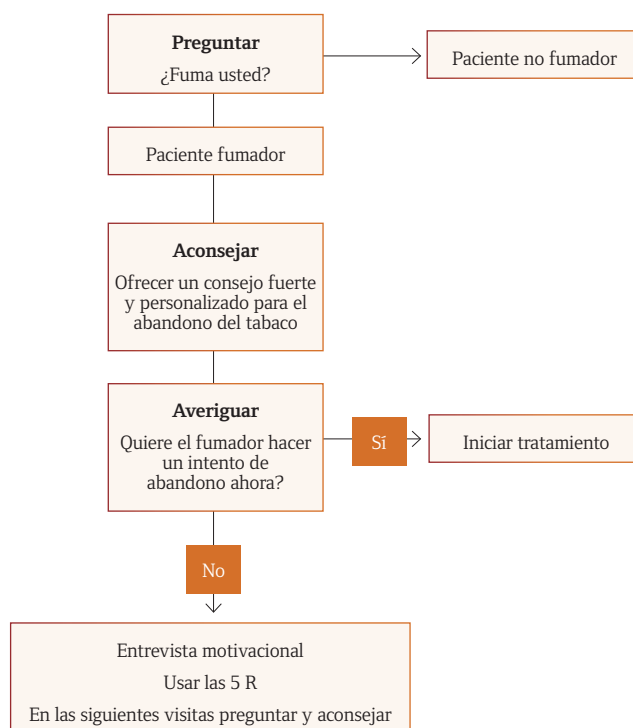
Preguntar
¿Fuma usted?

Paciente no fumador

Paciente fumador

Aconsejar
Ofrecer un consejo fuerte y personalizado para el abandono del tabaco

Averiguar
Quiere el fumador hacer un intento de abandono ahora?

Sí

Iniciar tratamiento

No

Entrevista motivacional
Usar las 5 R
En las siguientes visitas preguntar y aconsejar